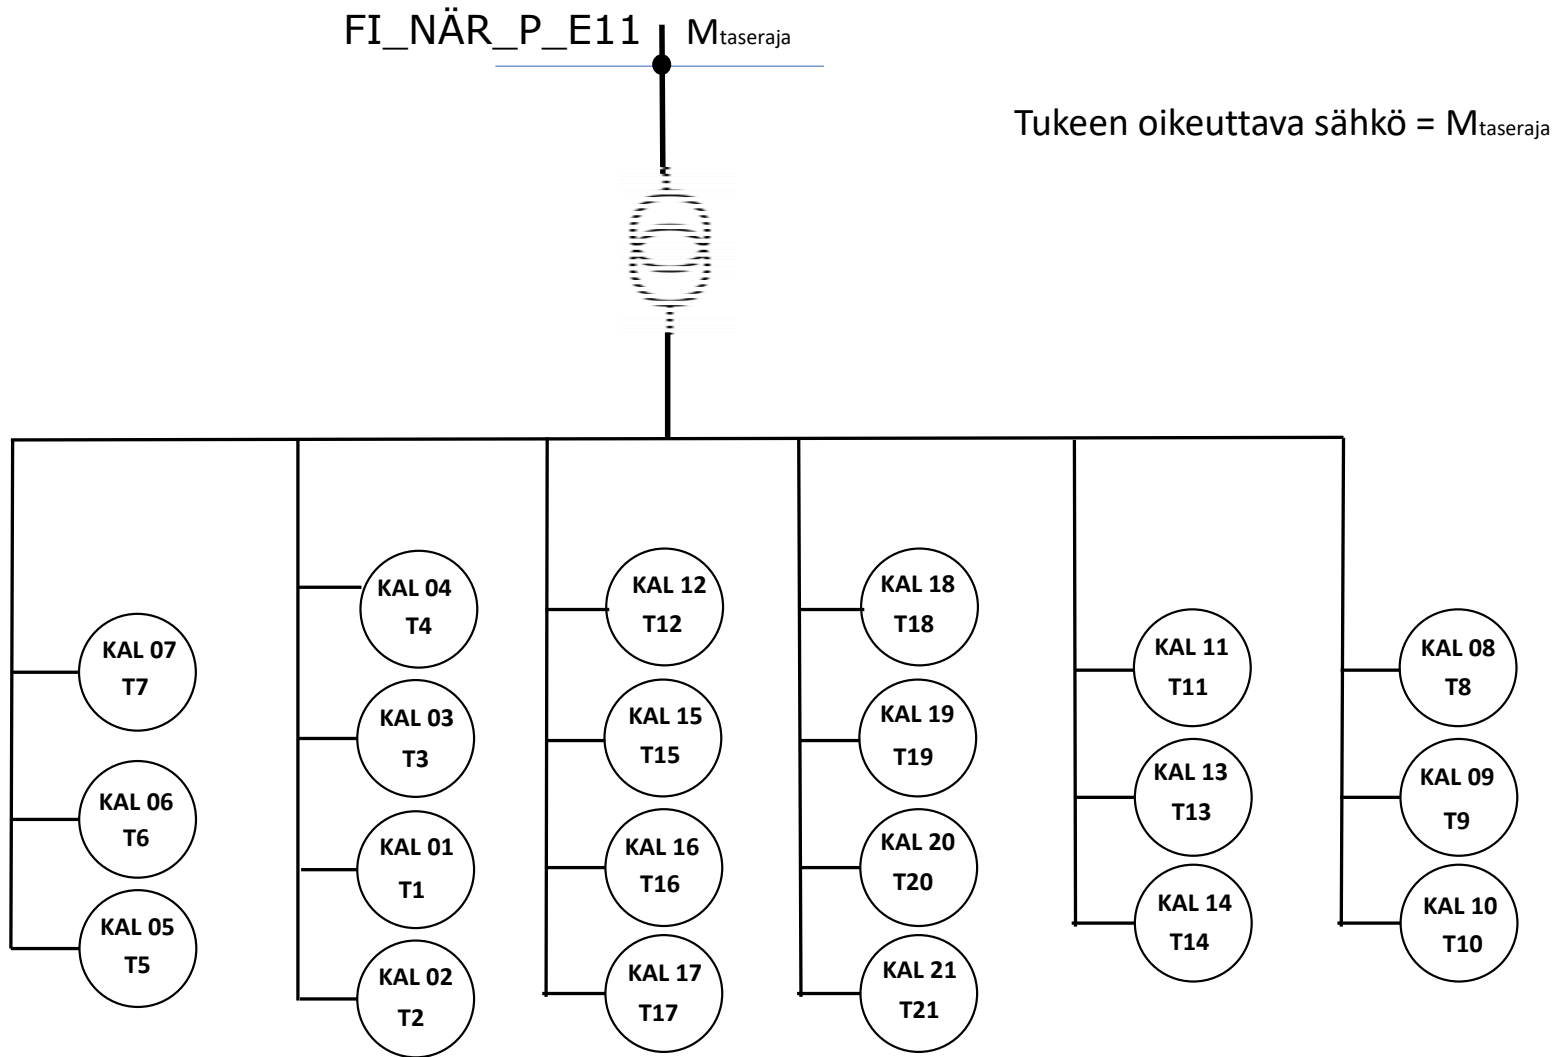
FI_NÄR_P_E11 $M_{taseraja}$

Tukeen oikeuttava sähkö = $M_{taseraja}$

KAL 07
T7

KAL 06
T6

KAL 05
T5

KAL 04
T4

KAL 03
T3

KAL 01
T1

KAL 02
T2

KAL 12
T12

KAL 15
T15

KAL 16
T16

KAL 17
T17

KAL 18
T18

KAL 19
T19

KAL 20
T20

KAL 21
T21

KAL 11
T11

KAL 13
T13

KAL 14
T14

KAL 08
T8

KAL 09
T9

KAL 10
T10